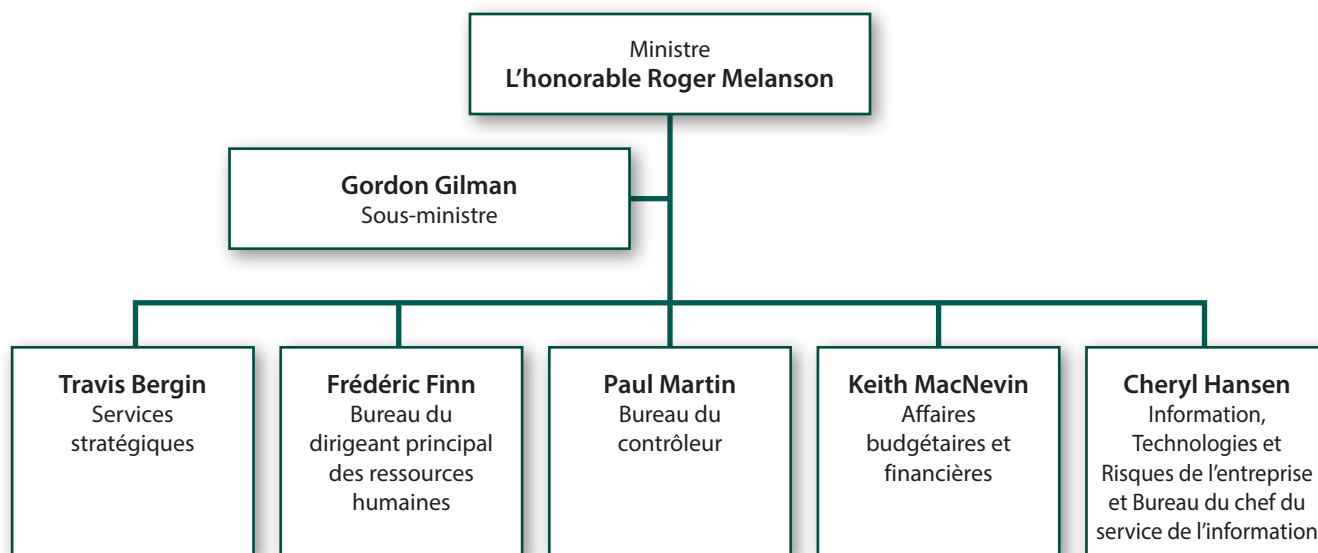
Ministre
**L'honorable Roger Melanson**

**Gordon Gilman**
Sous-ministre

**Travis Bergin**
Services stratégiques

**Frédéric Finn**
Bureau du dirigeant principal des ressources humaines

**Paul Martin**
Bureau du contrôleur

**Keith MacNevin**
Affaires budgétaires et financières

**Cheryl Hansen**
Information, Technologies et Risques de l'entreprise et Bureau du chef du service de l'information